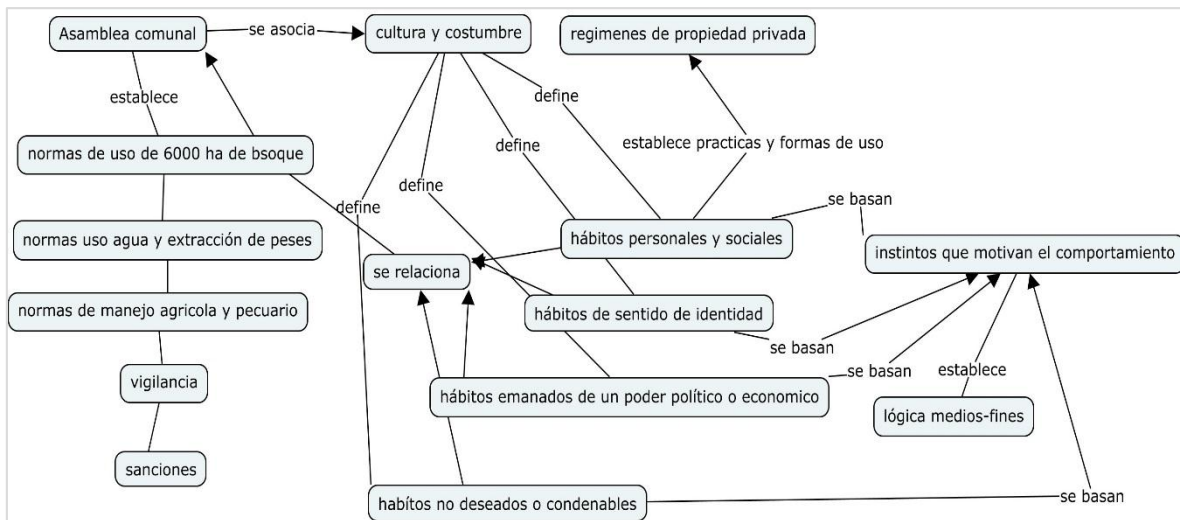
Asamblea comunal

se asocia

cultura y costumbre

regimenes de propiedad privada

establece

define

define

establece practicas y formas de uso

normas de uso de 6000 ha de bsoque

define

define

se basan

normas uso agua y extracción de peses

hábitos personales y sociales

instintos que motivan el comportamiento

se relaciona

normas de manejo agricola y pecuario

hábitos de sentido de identidad

se basan

vigilancia

se basan

establece

hábitos emanados de un poder político o economico

lógica medios-fines

sanciones

hábitos no deseados o condenables

se basan